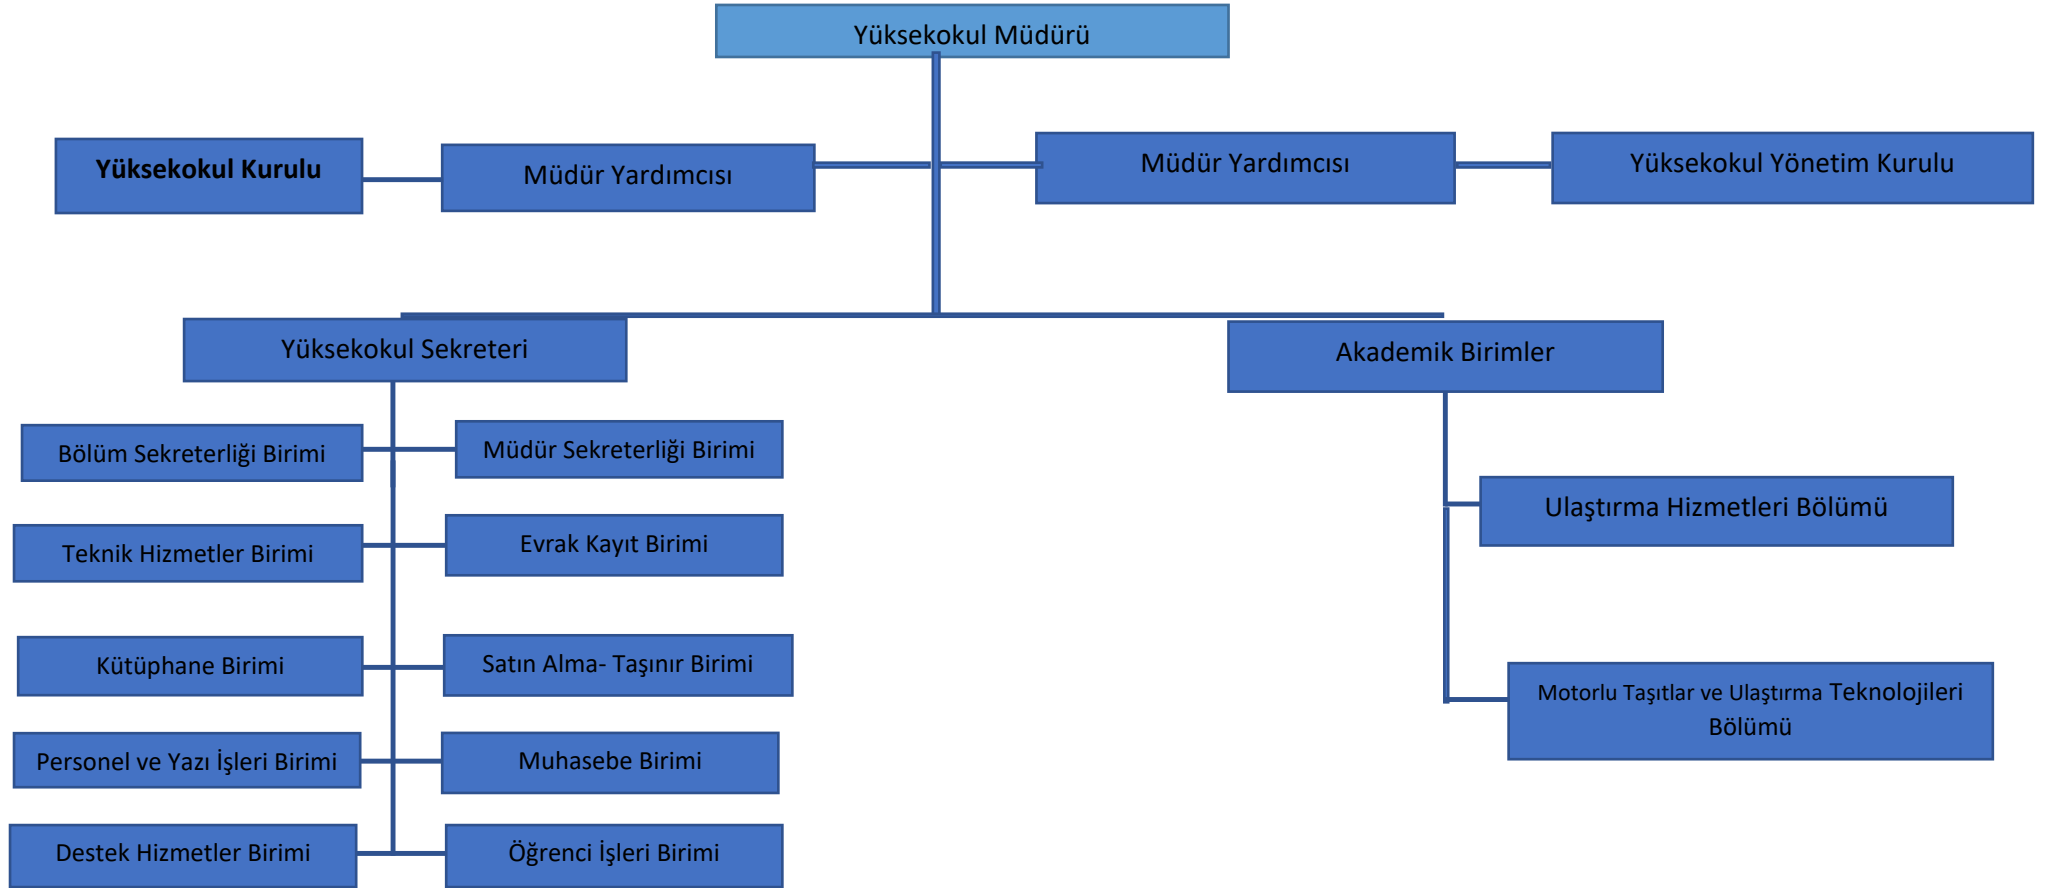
Yüksekokul Müdürü

Yüksekokul Kurulu

Müdür Yardımcısı

Müdür Yardımcısı

Yüksekokul Yönetim Kurulu

Yüksekokul Sekreteri

Akademik Birimler

Bölüm Sekreterliği Birimi

Müdür Sekreterliği Birimi

Teknik Hizmetler Birimi

Evrak Kayıt Birimi

Kütüphane Birimi

Satın Alma- Taşınır Birimi

Personel ve Yazı İşleri Birimi

Muhasebe Birimi

Destek Hizmetler Birimi

Öğrenci İşleri Birimi

Ulaştırma Hizmetleri Bölümü

Motorlu Taşıtlar ve Ulaştırma Teknolojileri Bölümü